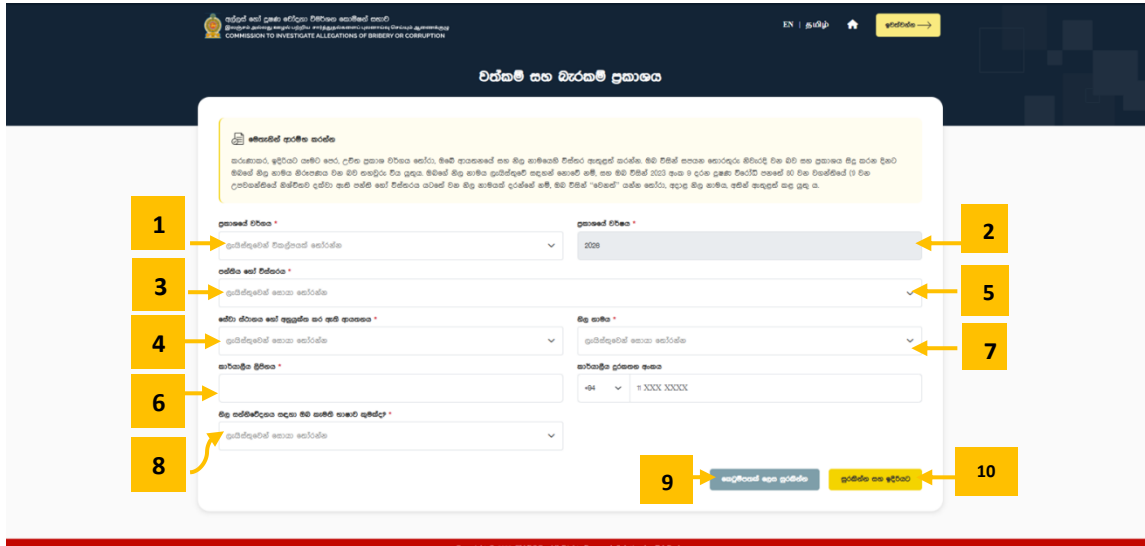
අල්ලස් හෝ දූෂණ චෝදනා විමර්ශන කොමිෂන් සභාව
COMMISSION TO INVESTIGATE ALLEGATIONS OF BRIBERY OR CORRUPTION

EN | தமிழ்

ඉවත්වන්න

වත්කම් සහ බැරකම් ප්‍රකාශය

මෙතැනින් ආරම්භ කරන්න

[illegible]

1

ප්‍රකාශයේ වර්ගය *

ලැයිස්තුවෙන් විකල්පයක් තෝරන්න

2

ප්‍රකාශයේ වර්ෂය *

2026

3

පන්තිය හෝ විස්තරය *

ලැයිස්තුවෙන් සොයා තෝරන්න

5

4

සේවා ස්ථානය හෝ අනුයුක්ත කර ඇති ආයතනය *

ලැයිස්තුවෙන් සොයා තෝරන්න

නිල නාමය *

ලැයිස්තුවෙන් සොයා තෝරන්න

7

6

කාර්යාලීය ලිපිනය *

කාර්යාලීය දුරකතන අංකය

+94

11 XXX XXXX

8

නිල පත්වීම්පත සඳහා ඔබ කැමති භාෂාව කුමක්ද? *

ලැයිස්තුවෙන් සොයා තෝරන්න

9

කෙටුම්පතක් ලෙස සුරකින්න

සුරකින්න සහ ඉදිරියට

10